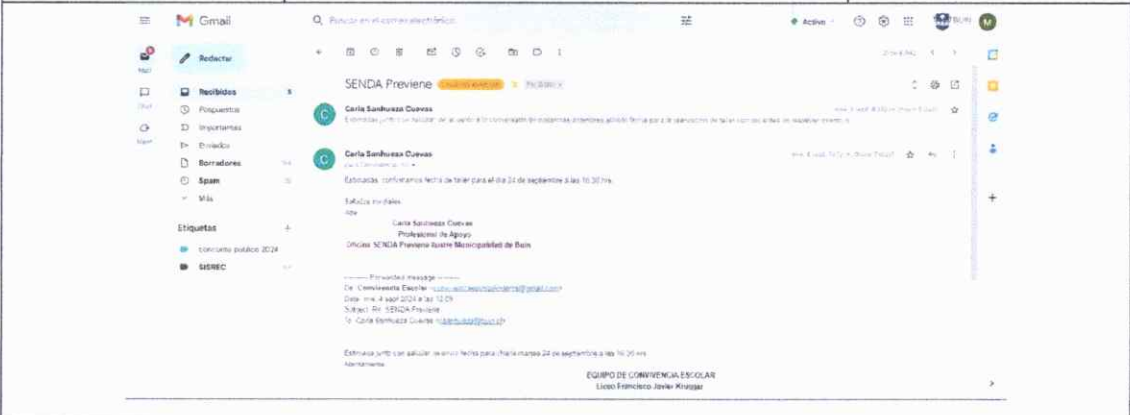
Gmail

Buscar en el correo electrónico

Activo

BUIN

M

Mail

Chat

Meet

Redactar

Recibidos

Pospuestos

Importantes

Enviados

Borradores

Spam

Más

Etiquetas

concurso publico 2024

SISREC

SENDA Previene

Recibidos

Carla Sanhueza Cuevas

Estimadas junto con saludar, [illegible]

Carla Sanhueza Cuevas

para Convivencia

Estimadas, confirmamos fecha de taller para el día 24 de septiembre a las 10:30 hrs.

Saludos cordiales

Atte

Carla Sanhueza Cuevas
Profesional de Apoyo
Oficina SENDA Previene Buin - Municipalidad de Buin

---------- Forwarded message ---------
De: Convivencia Escolar <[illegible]@gmail.com>
Date: mié, 4 sept 2024 a las 12:09
Subject: RE: SENDA Previene
To: Carla Sanhueza Cuevas <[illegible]>

Estimada junto con saludar, le envío fecha para el taller martes 24 de septiembre a las 10:30 hrs.
Atentamente

EQUIPO DE CONVIVENCIA ESCOLAR
Liceo Francisco Javier Krugger